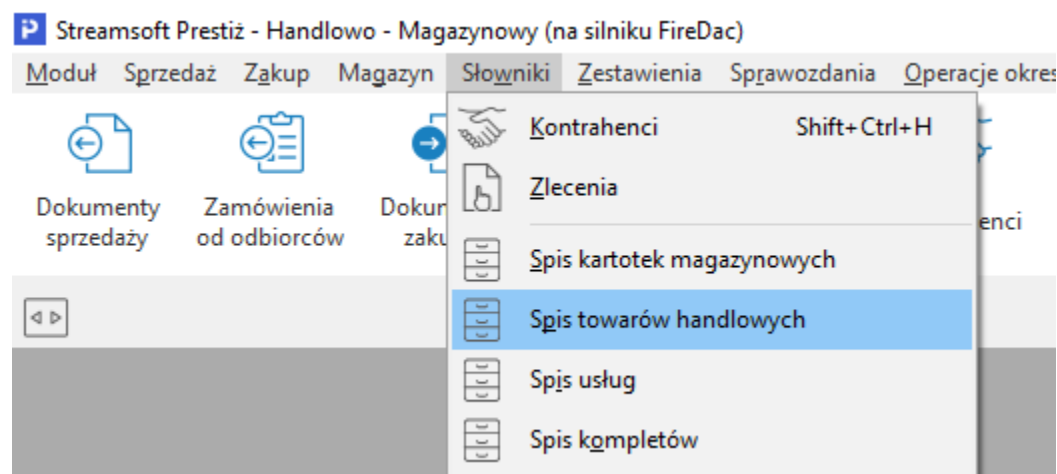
P Streamsoft Prestiż - Handlowo - Magazynowy (na silniku FireDac)

Moduł Sprzedaż Zakup Magazyn Słowniki Zestawienia Sprawozdania Operacje okres

Dokumenty sprzedaży

Zamówienia od odbiorców

Dokum zaku

enci

Kontrahenci Shift+Ctrl+H

Zlecenia

Spis kartotek magazynowych

Spis towarów handlowych

Spis usług

Spis kompletów